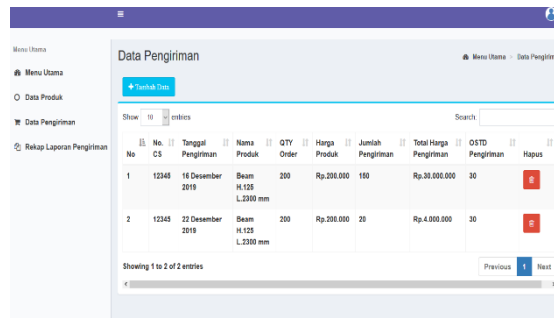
≡

Menu Utama

Menu Utama

Data Produk

Data Pengiriman

Rekap Laporan Pengiriman

Data Pengiriman

Menu Utama › Data Pengirim

+ Tambah Data

Show 10 entries

Search:

| No | No. CS | Tanggal Pengiriman | Nama Produk | QTY Order | Harga Produk | Jumlah Pengiriman | Total Harga Pengiriman | OSTD Pengiriman | Hapus |
|---|---|---|---|---|---|---|---|---|---|
| 1 | 12345 | 16 Desember 2019 | Beam H.125 L.2300 mm | 200 | Rp.200.000 | 150 | Rp.30.000.000 | 30 | |
| 2 | 12345 | 22 Desember 2019 | Beam H.125 L.2300 mm | 200 | Rp.200.000 | 20 | Rp.4.000.000 | 30 | |

Showing 1 to 2 of 2 entries

Previous 1 Next